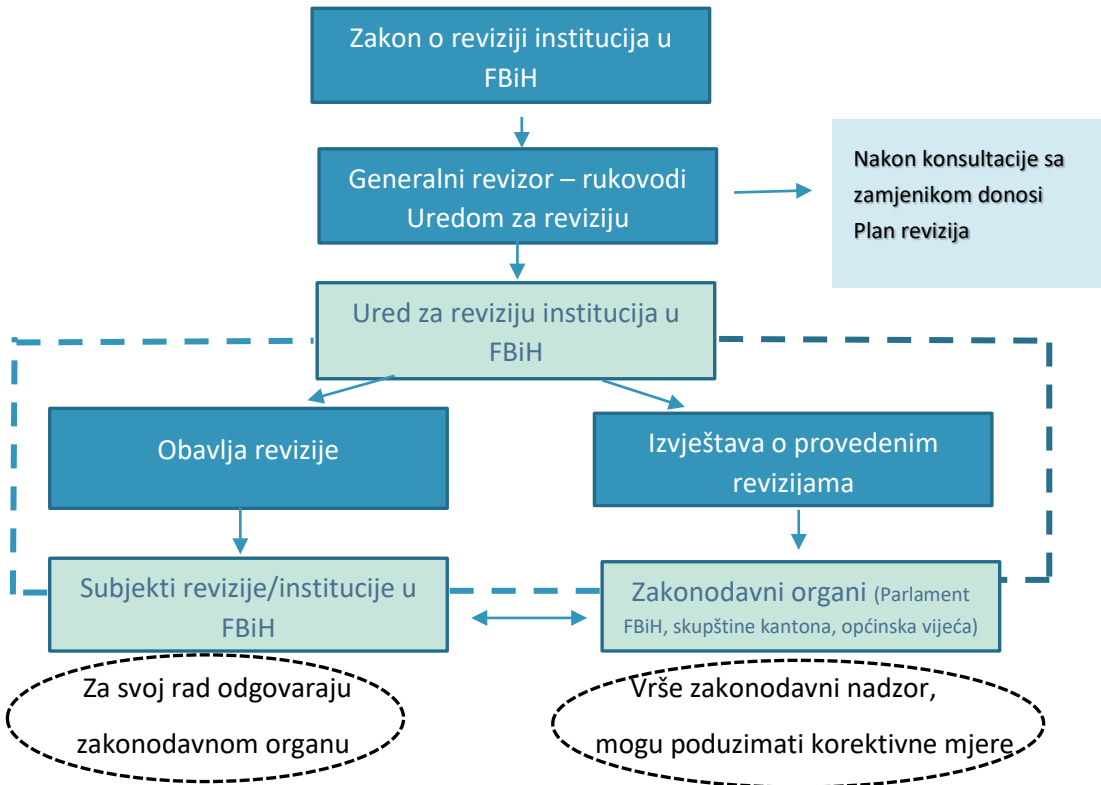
Zakon o reviziji institucija u FBiH

Generalni revizor – rukovodi Uredom za reviziju

Nakon konsultacije sa zamjenikom donosi Plan revizija

Ured za reviziju institucija u FBiH

Obavlja revizije

Izvještava o provedenim revizijama

Subjekti revizije/institucije u FBiH

Zakonodavni organi (Parlament FBiH, skupštine kantona, općinska vijeća)

Za svoj rad odgovaraju zakonodavnom organu

Vrše zakonodavni nadzor, mogu poduzimati korektivne mjere